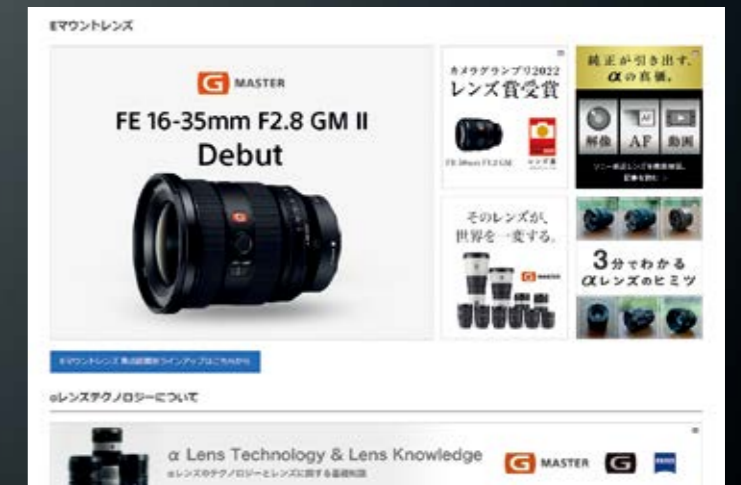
Eマウントレンズ

G MASTER

FE 16-35mm F2.8 GM II
Debut

カメラグランプリ2022
レンズ賞受賞

FE 50mm F1.2 GM

レンズ賞

純正が引き出す、
α の真価。

解像 AF 動画

ソニー純正レンズを徹底検証。
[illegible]

そのレンズが、
世界を一変する。

G MASTER

3分でわかる
αレンズのヒミツ

Eマウントレンズ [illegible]

αレンズテクノロジーについて

α Lens Technology & Lens Knowledge
αレンズのテクノロジーとレンズに関する基礎知識

G MASTER G